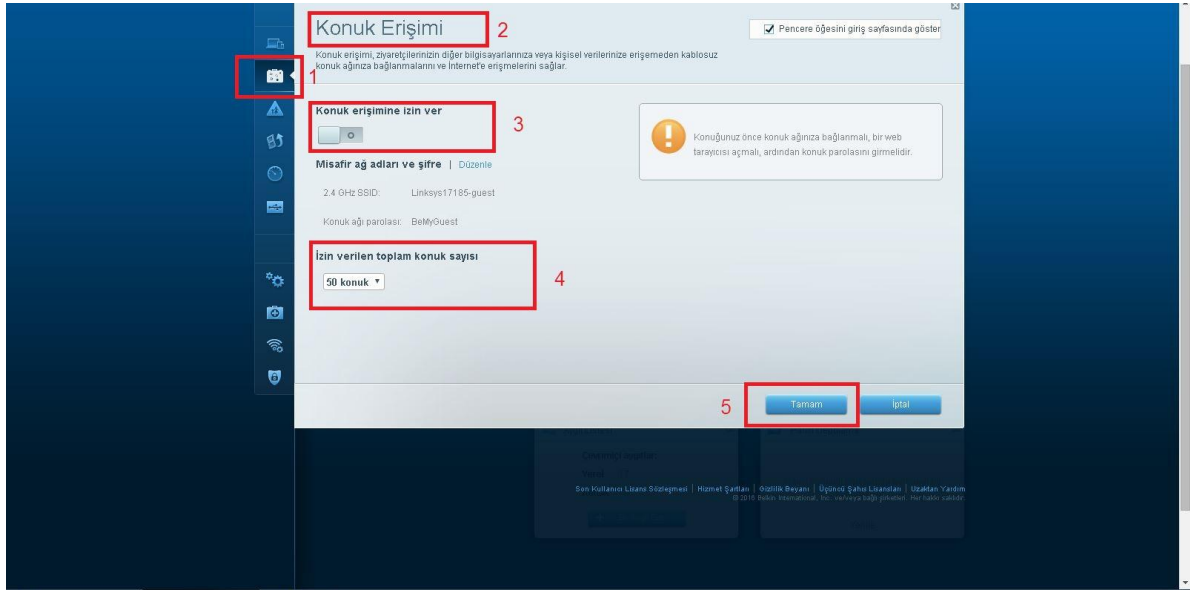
Konuk Erişimi 2

Pencere öğesini giriş sayfasında göster

Konuk erişimi, ziyaretçilerinizin diğer bilgisayarlarınıza veya kişisel verilerinize erişmeden kablosuz konuk ağınıza bağlanmalarını ve İnternet'e erişmelerini sağlar.

1

Konuk erişimine izin ver 3

Konuğunuz önce konuk ağınıza bağlanmalı, bir web tarayıcısı açmalı, ardından konuk parolasını girmelidir.

Misafir ağ adları ve şifre | Düzenle

2.4 GHz SSID: Linksys17185-guest

Konuk ağı parolası: BeMyGuest

İzin verilen toplam konuk sayısı

50 konuk 4

5 Tamam İptal

Son Kullanıcı Lisans Sözleşmesi | Hizmet Şartları | Gizlilik Beyanı | Üçüncü Şahıs Lisansları | Uzaktan Yardım
© 2016 Belkin International, Inc. ve/veya bağlı şirketleri. Her hakkı saklıdır.